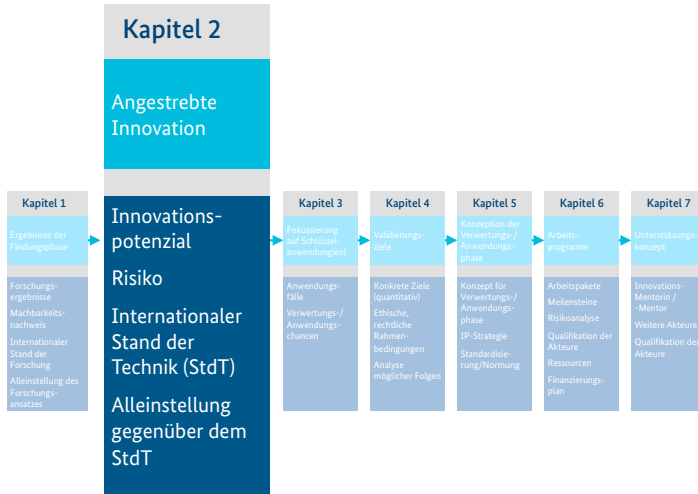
Kapitel 2

Angestrebte Innovation

Innovationspotenzial

Risiko

Internationaler Stand der Technik (StdT)

Alleinstellung gegenüber dem StdT

Kapitel 1

Ergebnisse der Findungsphase

Forschungsergebnisse

Machbarkeitsnachweis

Internationaler Stand der Forschung

Alleinstellung des Forschungsansatzes

Kapitel 3

Fokussierung auf Schlüsselanwendung(en)

Anwendungsfälle

Verwertungs-/ Anwendungschancen

Kapitel 4

Validierungsziele

Konkrete Ziele (quantitativ)

Ethische, rechtliche Rahmenbedingungen

Analyse möglicher Folgen

Kapitel 5

Konzeption der Verwertungs-/ Anwendungsphase

Konzept für Verwertungs-/ Anwendungsphase

IP-Strategie

Standardisierung/Normung

Kapitel 6

Arbeitsprogramm

Arbeitspakete

Meilensteine

Risikoanalyse

Qualifikation der Akteure

Ressourcen

Finanzierungsplan

Kapitel 7

Unterstützungskonzept

Innovations-Mentorin / -Mentor

Weitere Akteure

Qualifikation der Akteure